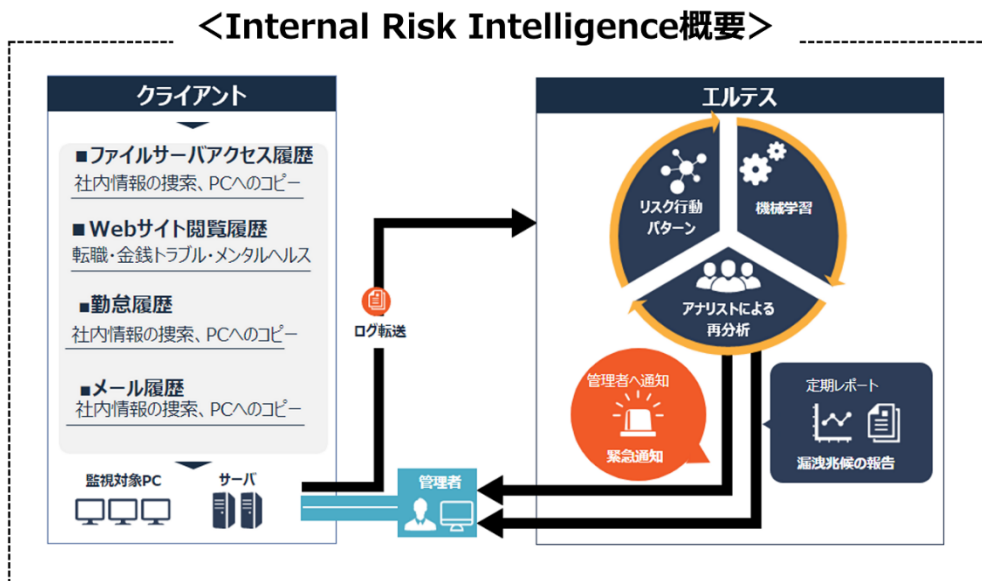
＜Internal Risk Intelligence概要＞

クライアント

■ファイルサーバアクセス履歴
社内情報の捜索、PCへのコピー

■Webサイト閲覧履歴
転職・金銭トラブル・メンタルヘルス

■勤怠履歴
社内情報の捜索、PCへのコピー

■メール履歴
社内情報の捜索、PCへのコピー

監視対象PC

サーバ

ログ転送

エルテス

リスク行動パターン

機械学習

アナリストによる再分析

管理者へ通知

緊急通知

定期レポート

漏洩兆候の報告

管理者